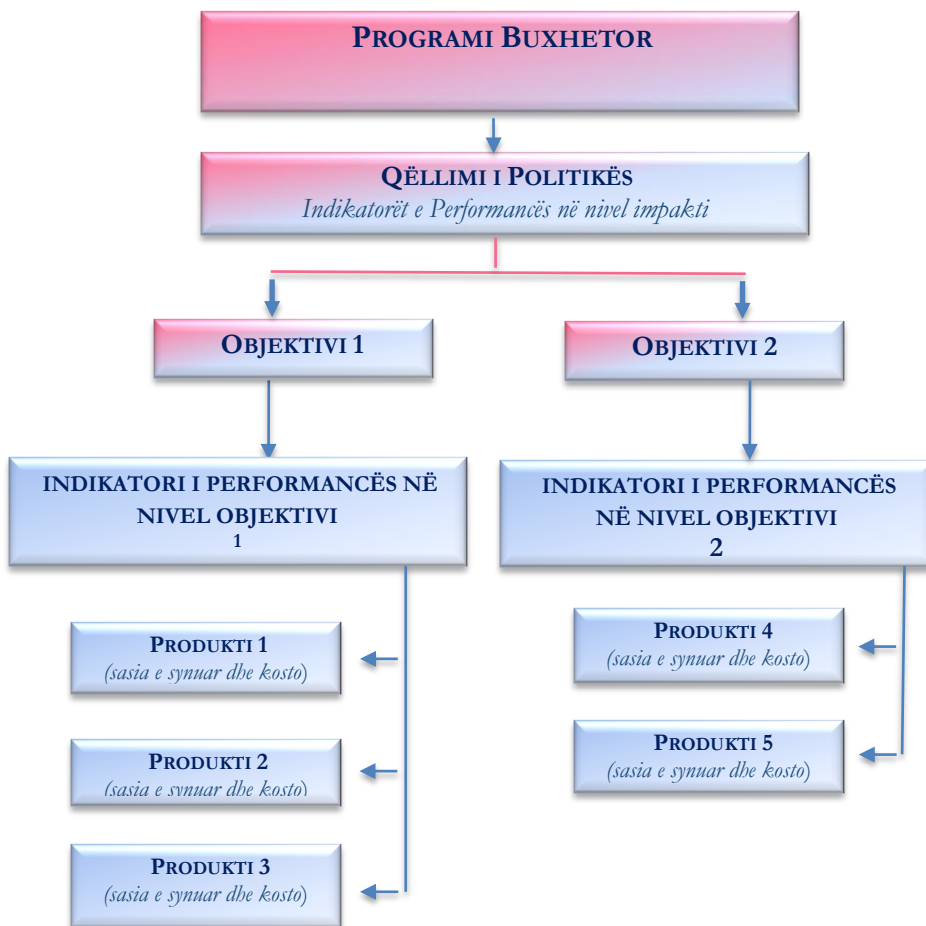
PROGRAMI BUXHETOR

QËLLIMI I POLITIKËS
Indikatorët e Performancës në nivel impakti

OBJEKTIVI 1

OBJEKTIVI 2

INDIKATORI I PERFORMANCËS NË NIVEL OBJEKTIVI 1

INDIKATORI I PERFORMANCËS NË NIVEL OBJEKTIVI 2

PRODUKTI 1
(sasia e synuar dhe kosto)

PRODUKTI 2
(sasia e synuar dhe kosto)

PRODUKTI 3
(sasia e synuar dhe kosto)

PRODUKTI 4
(sasia e synuar dhe kosto)

PRODUKTI 5
(sasia e synuar dhe kosto)